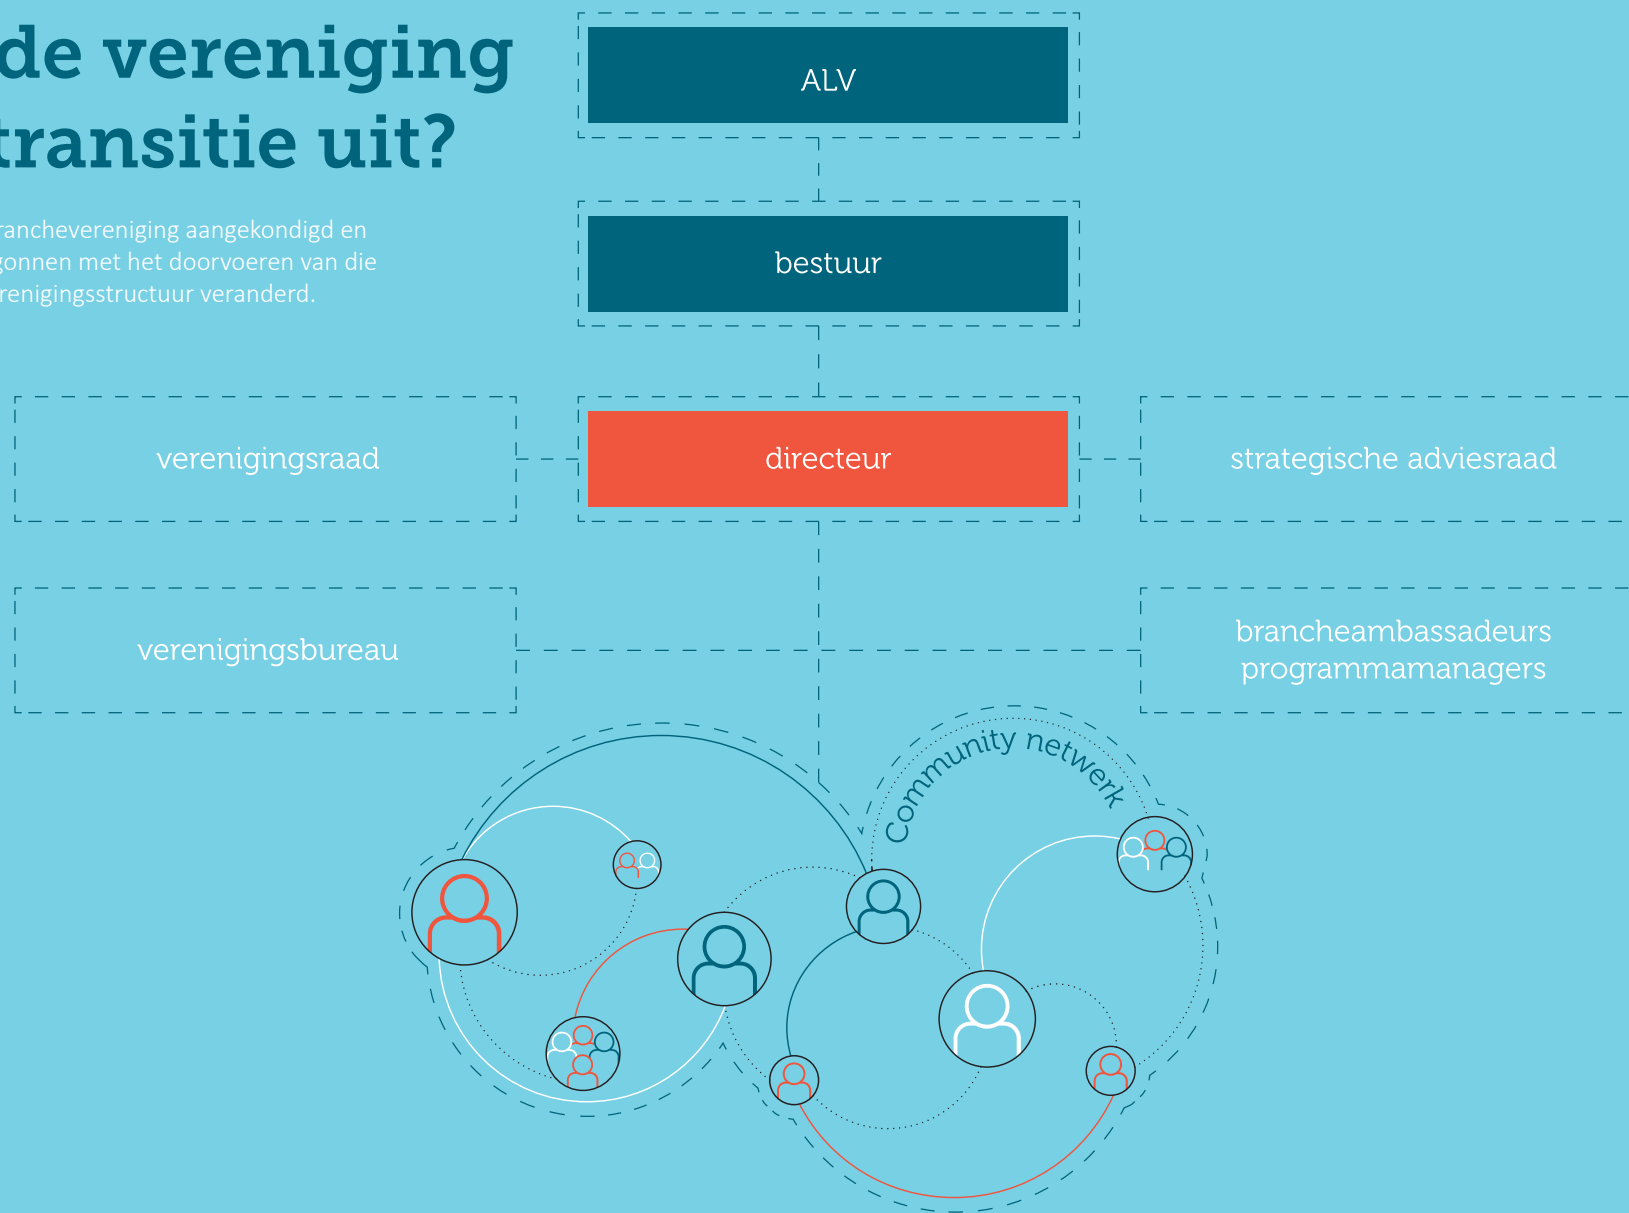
de vereniging
transitie uit?

rancheverenging aangekondigd en gonnen met het doorvoeren van die renigingsstructuur veranderd.

ALV

bestuur

verenigingsraad

directeur

strategische adviesraad

verenigingsbureau

brancheambassadeurs
programmamanagers

Community netwerk